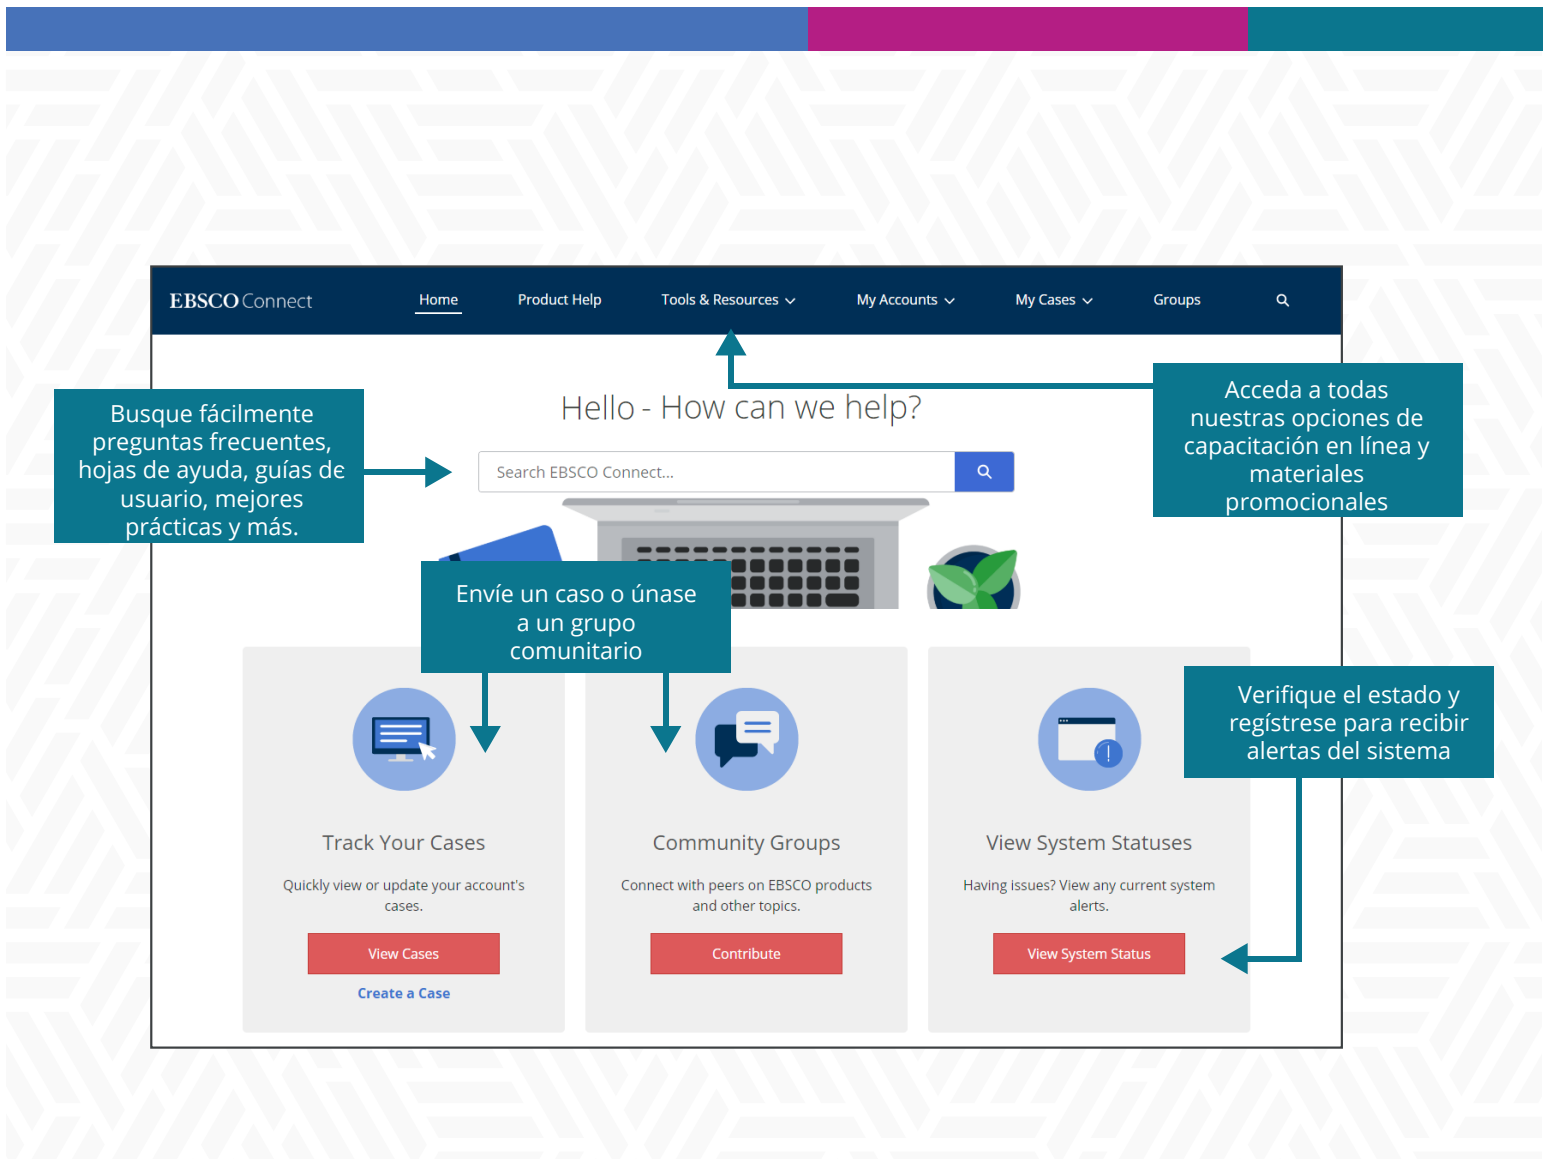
EBSCO Connect

Home

Product Help

Tools & Resources

My Accounts

My Cases

Groups

Acceda a todas nuestras opciones de capacitación en línea y materiales promocionales

Busque fácilmente preguntas frecuentes, hojas de ayuda, guías de usuario, mejores prácticas y más.

Hello - How can we help?

Search EBSCO Connect...

Envíe un caso o únase a un grupo comunitario

Verifique el estado y regístrese para recibir alertas del sistema

Track Your Cases

Quickly view or update your account's cases.

View Cases

Create a Case

Community Groups

Connect with peers on EBSCO products and other topics.

Contribute

View System Statuses

Having issues? View any current system alerts.

View System Status